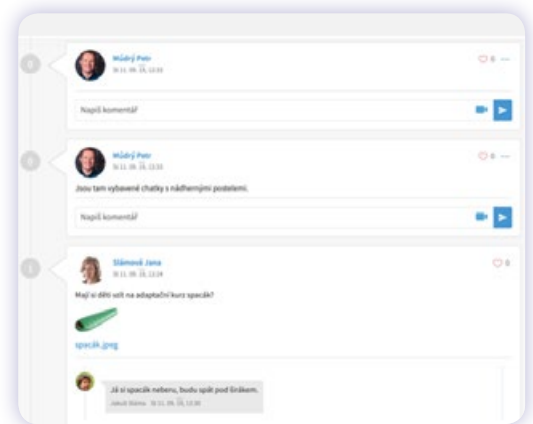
Moudrý Petr
St 11. 09. 18, 13:33

0

Napiš komentář

Moudrý Petr
St 11. 09. 18, 13:33

0

Jsou tam vybavené chatky s nádhernými postelemi.

Napiš komentář

Slámová Jana
St 11. 09. 18, 13:28

0

Mají si děti vzít na adaptační kurz spacák?

spacák.jpeg

Já si spacák neberu, budu spát pod širákem.
Jakub Sláma St 11. 09. 18, 13:30